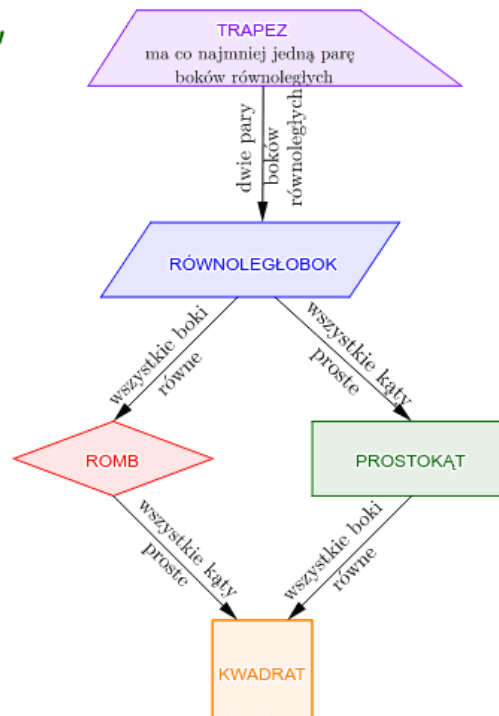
TRAPEZ
ma co najmniej jedną parę boków równoległych

dwie pary boków równoległych

RÓWNOLEGŁOBOK

wszystkie boki równe

wszystkie kąty proste

ROMB

PROSTOKĄT

wszystkie kąty proste

wszystkie boki równe

KWADRAT